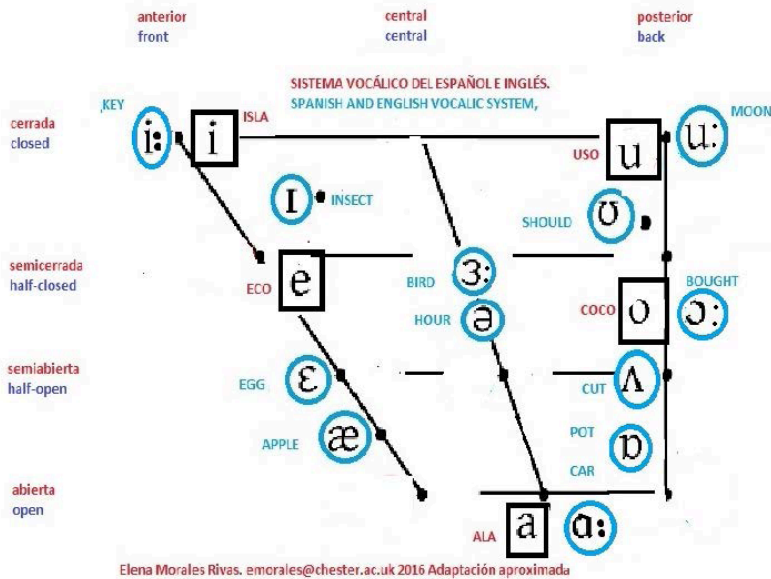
anterior
front

central
central

posterior
back

SISTEMA VOCÁLICO DEL ESPAÑOL E INGLÉS.
SPANISH AND ENGLISH VOCALIC SYSTEM,

cerrada
closed

semicerrada
half-closed

semiabierta
half-open

abierta
open

,KEY
i:
ISLA
i
I
INSECT
ECO
e
EGG
ɛ
APPLE
æ
BIRD
ɜ:
HOUR
ə
USO
u
u:
MOON
SHOULD
ʊ
COCO
o
ɔ:
BOUGHT
CUT
ʌ
POT
ɒ
CAR
ALA
a
ɑ:

Elena Morales Rivas. emorales@chester.ac.uk 2016 Adaptación aproximada